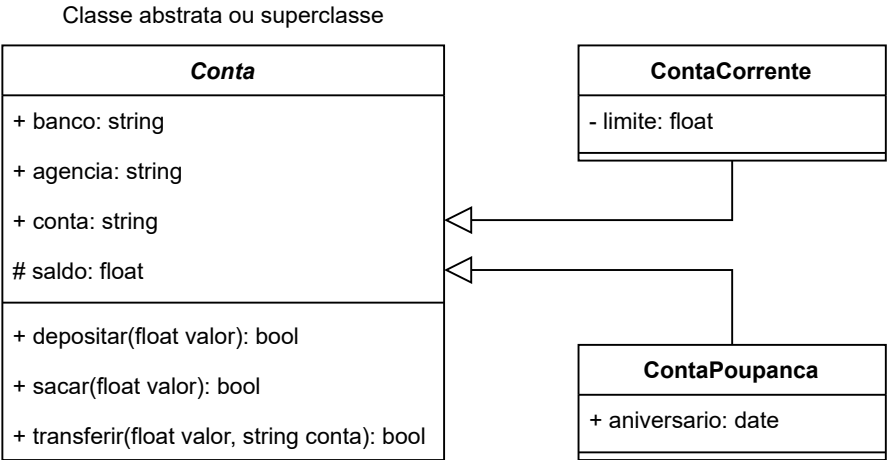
Classe abstrata ou superclasse

Conta

+ banco: string

+ agencia: string

+ conta: string

# saldo: float

+ depositar(float valor): bool

+ sacar(float valor): bool

+ transferir(float valor, string conta): bool

ContaCorrente

- limite: float

ContaPoupanca

+ aniversario: date